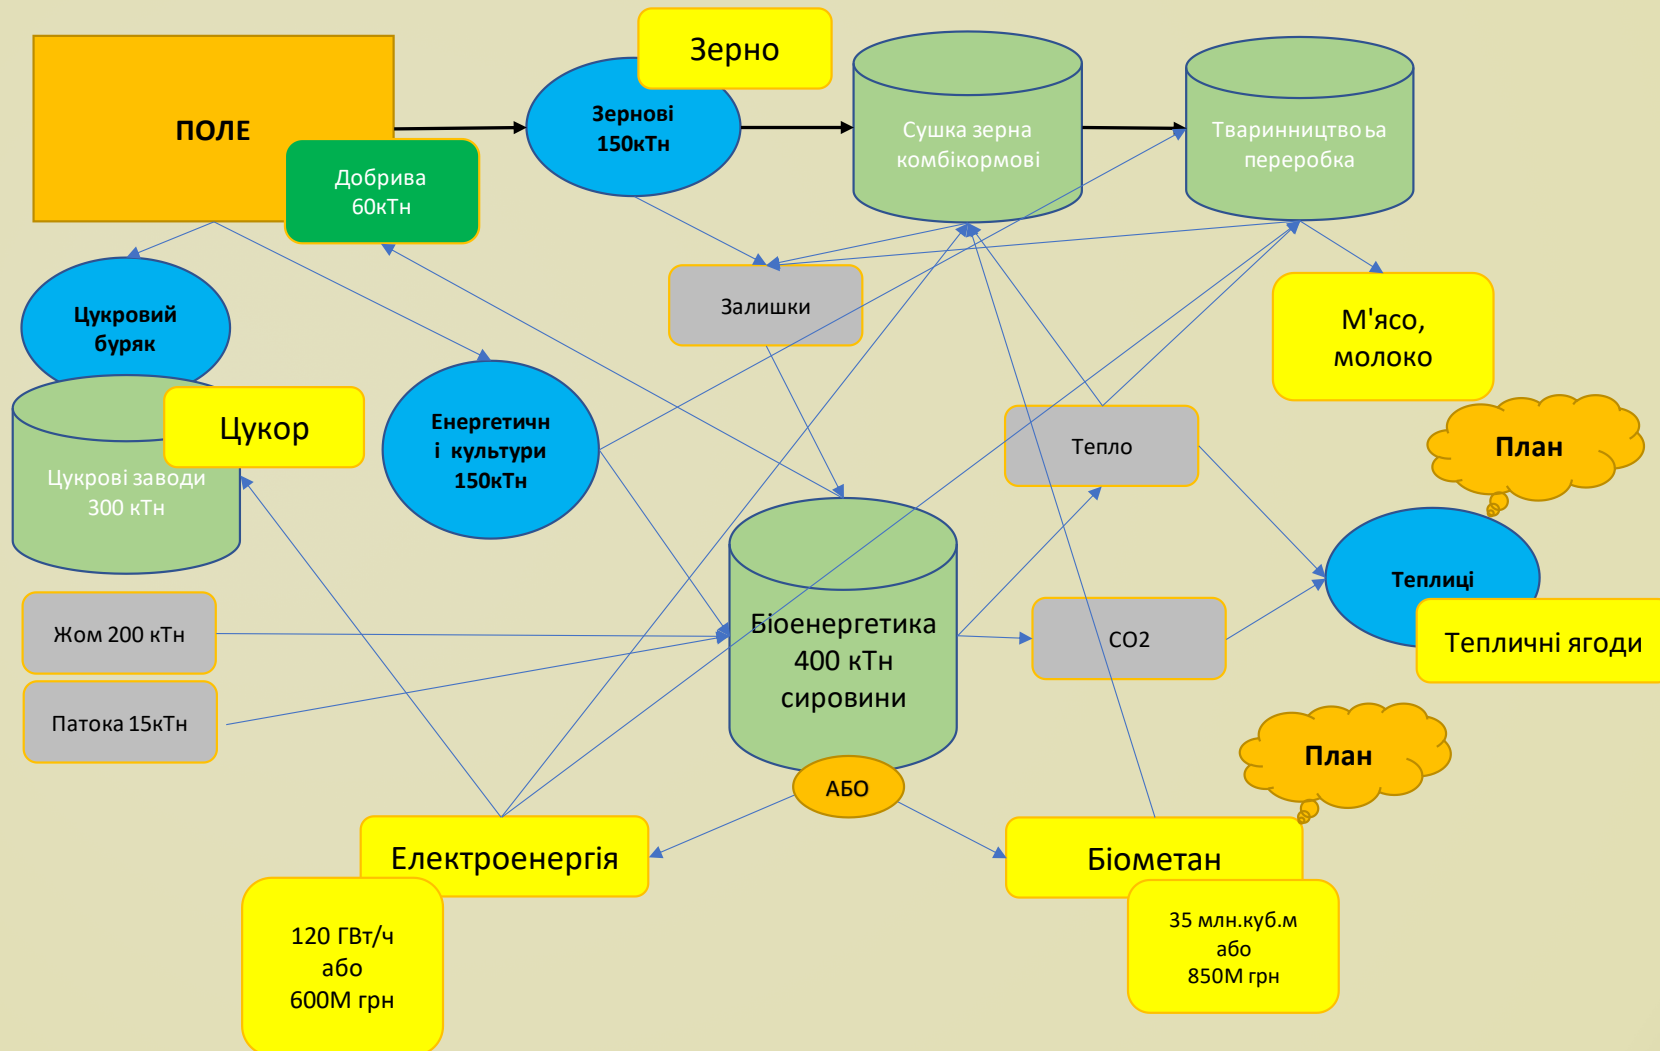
ПОЛЕ

Добрива 60кТн

Зерно

Зернові 150кТн

Сушка зерна комбікормові

Тваринництво ьа переробка

Цукровий буряк

Цукор

Цукрові заводи 300 кТн

Залишки

Енергетичн і культури 150кТн

М'ясо, молоко

План

Тепло

Теплиці

Тепличні ягоди

Жом 200 кТн

Патока 15кТн

Біоенергетика 400 кТн сировини

CO2

АБО

План

Електроенергія

Біометан

120 ГВт/ч або 600М грн

35 млн.куб.м або 850М грн